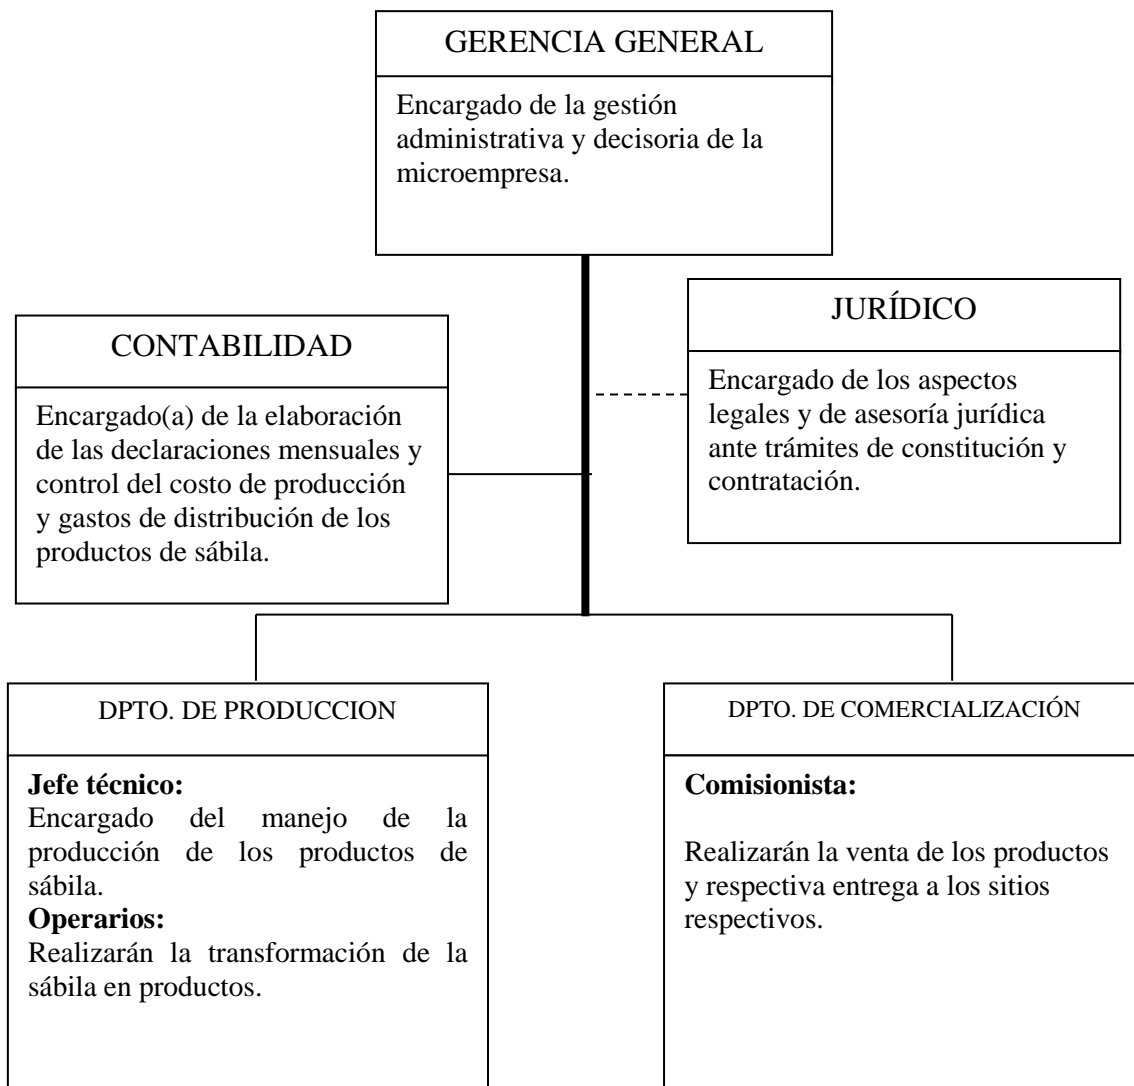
GERENCIA GENERAL

Encargado de la gestión administrativa y decisoria de la microempresa.

CONTABILIDAD

Encargado(a) de la elaboración de las declaraciones mensuales y control del costo de producción y gastos de distribución de los productos de sábila.

JURÍDICO

Encargado de los aspectos legales y de asesoría jurídica ante trámites de constitución y contratación.

DPTO. DE PRODUCCION

**Jefe técnico:**
Encargado del manejo de la producción de los productos de sábila.
**Operarios:**
Realizarán la transformación de la sábila en productos.

DPTO. DE COMERCIALIZACIÓN

**Comisionista:**

Realizarán la venta de los productos y respectiva entrega a los sitios respectivos.